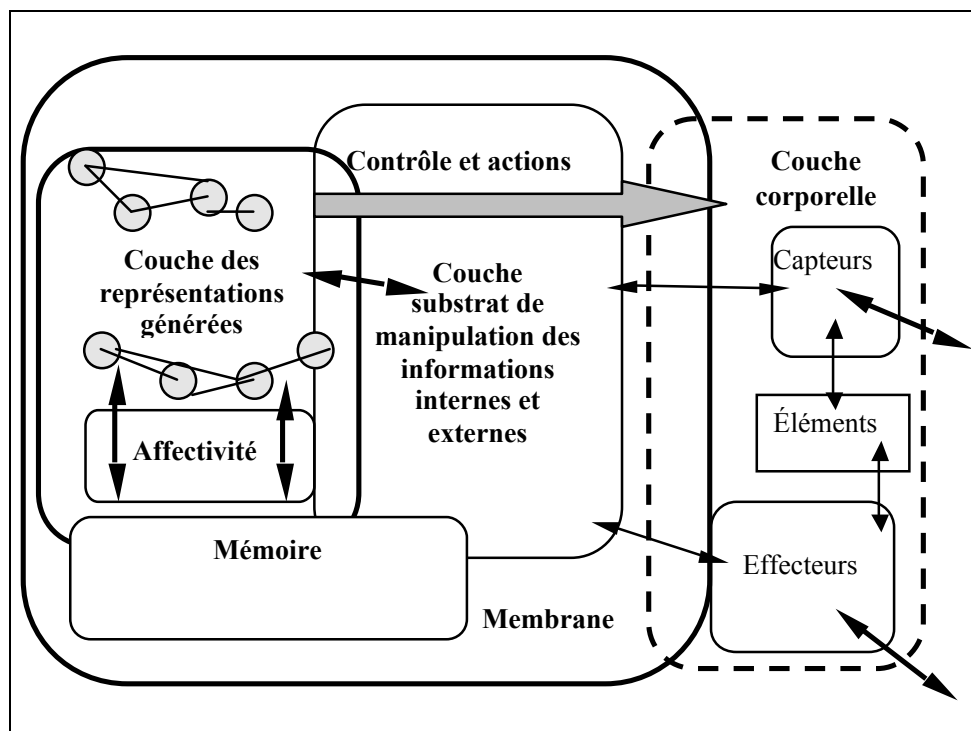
Contrôle et actions

Couche corporelle

Couche des représentations générées

Couche substrat de manipulation des informations internes et externes

Capteurs

Éléments

Affectivité

Mémoire

Effecteurs

Membrane